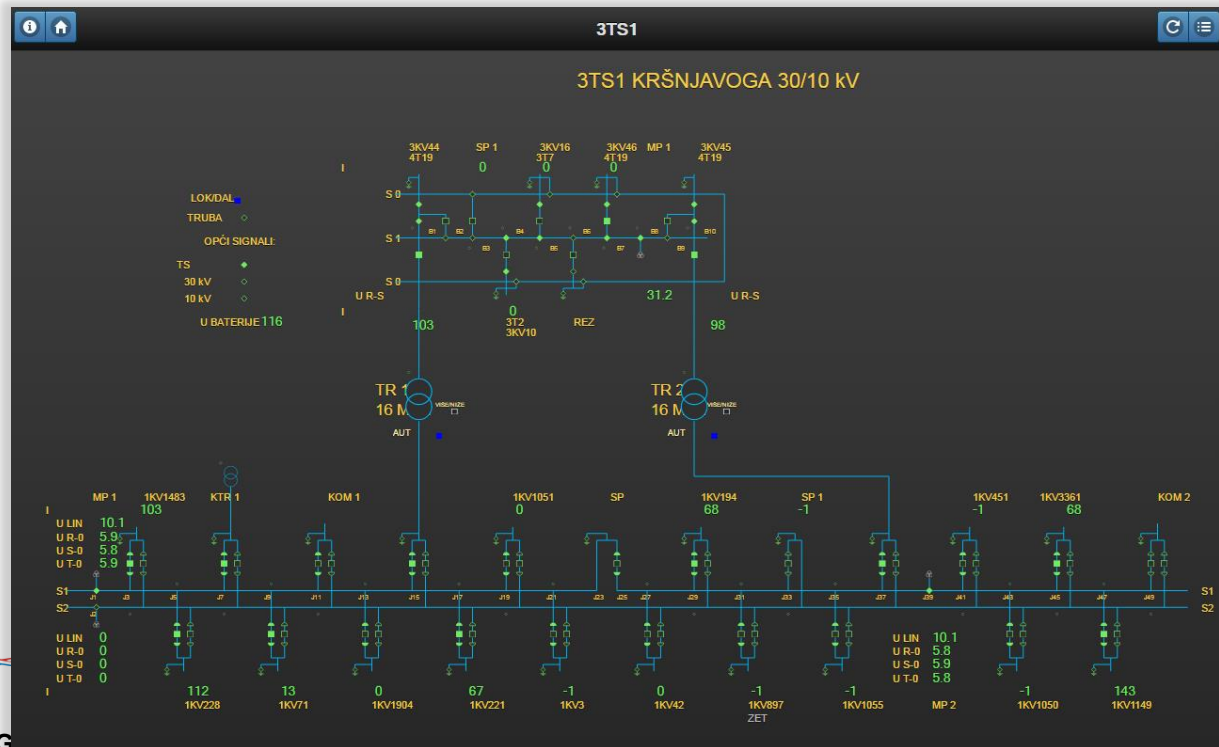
3TS1

3TS1 KRŠNJAVOGA 30/10 kV

I
3KV44
4T19
SP 1
0
3KV16
3T7
0
3KV46
4T19
0
MP 1
3KV45
4T19

S 0
S 1
S 0
B1 B2 B3 B4 B5 B6 B7 B8 B9 B10

LOK/DAL
TRUBA
OPĆI SIGNALI:
TS
30 kV
10 kV
U BATERIJE 116

U R-S
I
103
0
3T2
3KV10
REZ
31.2
U R-S
98

TR 1
16 M
VIŠE/NIŽE
AUT
TR 2
16 M
VIŠE/NIŽE
AUT

I
MP 1
1KV1483
103
KTR 1
KOM 1
1KV1051
0
SP
1KV194
68
SP 1
-1
1KV451
-1
1KV3361
68
KOM 2

U LIN 10.1
U R-0 5.9
U S-0 5.8
U T-0 5.9

S1
S2
J1 J3 J5 J7 J9 J11 J13 J15 J17 J19 J21 J23 J25 J27 J29 J31 J33 J35 J37 J39 J41 J43 J45 J47 J49
S1
S2

U LIN 0
U R-0 0
U S-0 0
U T-0 0
I
112
1KV228
13
1KV71
0
1KV1904
67
1KV221
-1
1KV3
0
1KV42
-1
1KV897
ZET
-1
1KV1055
U LIN 10.1
U R-0 5.8
U S-0 5.9
U T-0 5.8
MP 2
-1
1KV1050
143
1KV1149